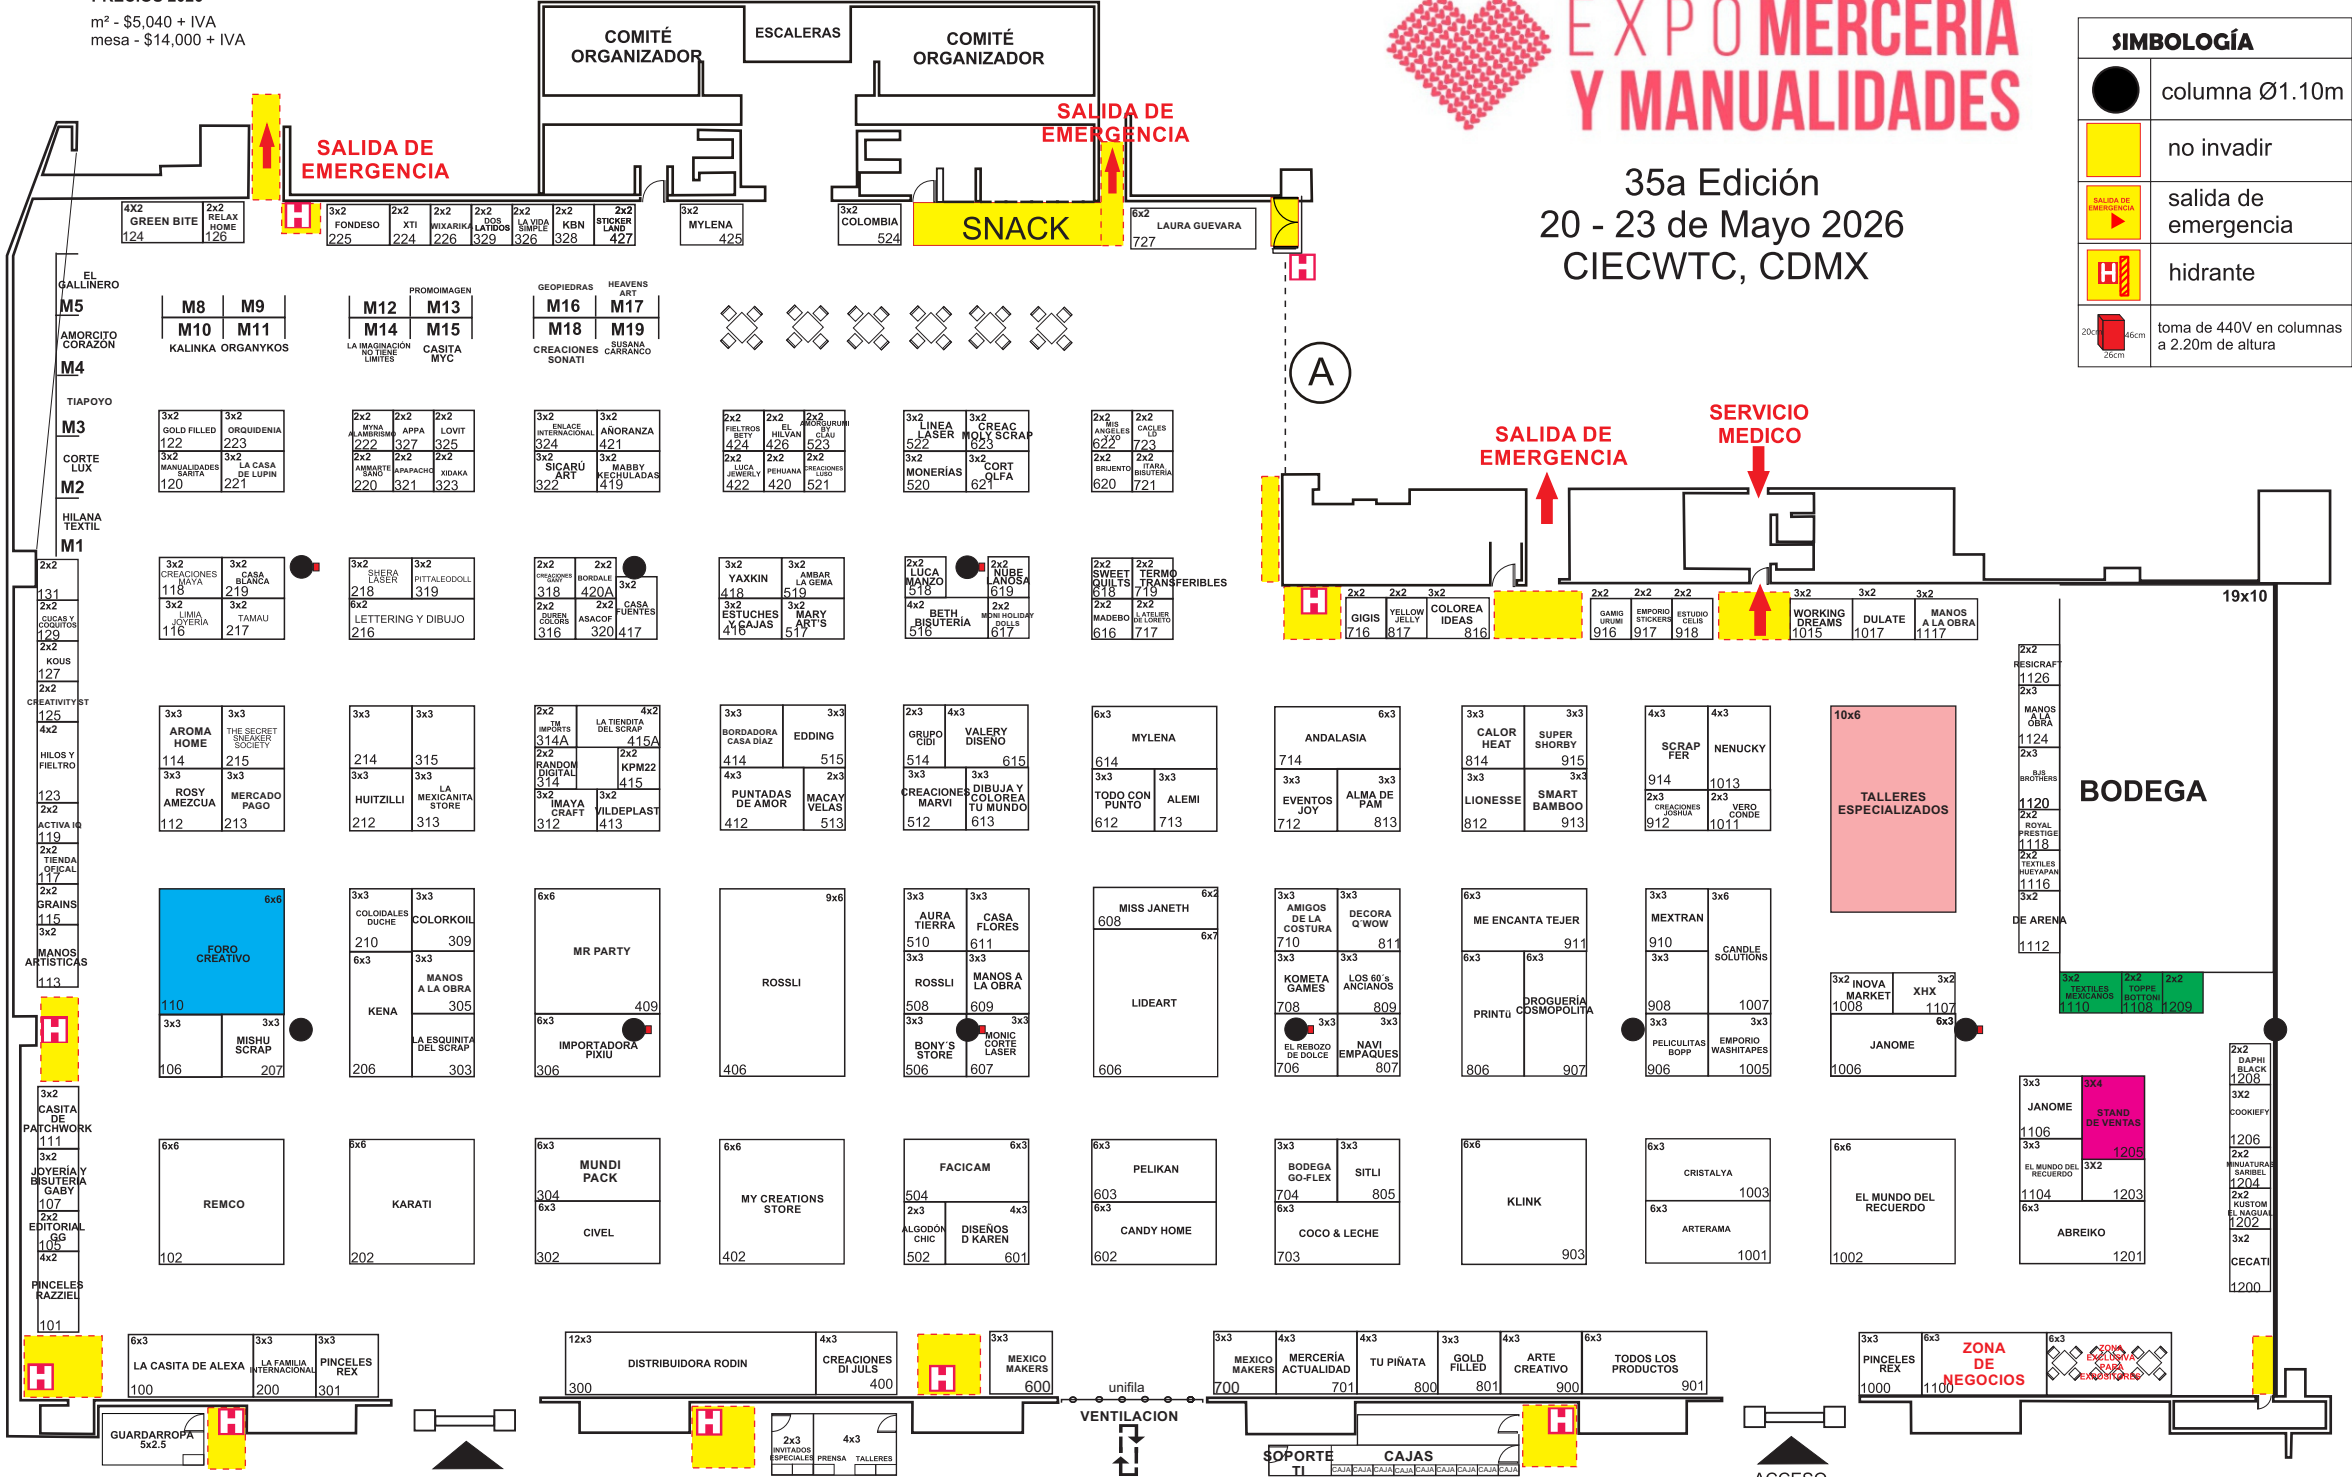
m² - $5,040 + IVA
mesa - $14,000 + IVA

EXPO MERCERIA Y MANUALIDADES

35a Edición
20 - 23 de Mayo 2026
CIECWTC, CDMX

SIMBOLOGÍA
columna Ø1.10m
no invadir
salida de emergencia
hidrante
toma de 440V en columnas a 2.20m de altura

COMITÉ ORGANIZADOR
ESCALERAS
COMITÉ ORGANIZADOR
SALIDA DE EMERGENCIA
SALIDA DE EMERGENCIA
SNACK
SALIDA DE EMERGENCIA
SERVICIO MEDICO
A

4X2 GREEN BITE 124
2x2 RELAX HOME 126
3x2 FONDESO 225
2x2 XTI 224
2x2 WIXARIKA 226
2x2 DOS LATIDOS 329
2x2 LA VIDA SIMPLE 326
2x2 KBN 328
2x2 STICKER LAND 427
3x2 MYLENA 425
3x2 COLOMBIA 524
6x2 LAURA GUEVARA 727

EL GALLINERO M5
AMORCITO CORAZON M4
TIAPOYO M3
CORTE LUX M2
HILANA TEXTIL M1

M8 M9 M10 M11 KALINKA ORGANYKOS
PROMOIMAGEN M12 M13 M14 M15 LA IMAGINACIÓN NO TIENE LIMITES CASITA MYC
GEOPIEDRAS HEAVENS ART M16 M17 M18 M19 CREACIONES SONATI SUSANA CARRANCO

3x2 GOLD FILLED 122
3x2 ORQUIDENIA 223
3x2 MANUALIDADES SARITA 120
3x2 LA CASA DE LUPIN 221
2x2 MYNA ALAMBRISMO 222
2x2 APPA 327
2x2 LOVIT 325
2x2 AMMARTE SANO 220
2x2 APAPACHO 321
2x2 XIDAKA 323
3x2 ENLACE INTERNACIONAL 324
3x2 AÑORANZA 421
3x2 SICARÚ ART 322
3x2 MABBY KECHULADAS 419
2x2 FIELTROS BETY 424
2x2 EL HILVAN 426
2x2 AMORGURUMI BY CLAU 523
2x2 LUCA JEWELRY 422
2x2 PEHUANA 420
2x2 CREACIONES LUSO 521
3x2 LINEA LASER 522
3x2 CREAC MOLY SCRAP 623
3x2 MONERÍAS 520
3x2 CORT ALFA 621
2x2 MIS ANGELES XXO 622
2x2 CACLES LD 723
2x2 BRIJENTO 620
2x2 ITARA BISUTERÍA 721

2x2 131
2x2 CUCAS Y COQUITOS 129
2x2 KOUS 127
2x2 CREATIVITY ST 125
4x2 HILOS Y FIELTRO 123
2x2 ACTIVA IQ 119
2x2 TIENDA OFICAL 117
2x2 GRAINS 115
3x2 MANOS ARTISTICAS 113
3x2 CASITA DE PATCHWORK 111
3x2 JOYERÍA Y BISUTERÍA GABY 107
2x2 EDITORIAL GG 105
4x2 PINCELES RAZZIEL 101

3x2 CREACIONES MAYA 118
3x2 CASA BLANCA 219
3x2 LIMIA JOYERÍA 116
3x2 TAMAU 217
3x2 SHERA LASER 218
3x2 PITTALEODOLL 319
6x2 LETTERING Y DIBUJO 216
2x2 CREACIONES GANY 318
2x2 BORDALE 420A
3x2 CASA FUENTES 417
2x2 DUREN COLORS 316
2x2 ASACOF 320
3x2 YAXKIN 418
3x2 AMBAR LA GEMA 519
3x2 ESTUCHES Y CAJAS 416
3x2 MARY ART'S 517
2x2 LUCA MANZO 518
2x2 NUBE LANOSA 619
4x2 BETH BISUTERÍA 516
2x2 MONI HOLIDAY DOLLS 617
2x2 SWEET QUILTS 618
2x2 TERMO TRANSFERIBLES 719
2x2 MADEBO 616
2x2 L ATELIER DE LORETO 717
2x2 GIGIS 716
2x2 YELLOW JELLY 817
3x2 COLOREA IDEAS 816
2x2 GAMIG URUMI 916
2x2 EMPORIO STICKERS 917
2x2 ESTUDIO CELIS 918
3x2 WORKING DREAMS 1015
3x2 DULATE 1017
3x2 MANOS A LA OBRA 1117
19x10

3x3 AROMA HOME 114
3x3 THE SECRET SNEAKER SOCIETY 215
3x3 ROSY AMEZCUA 112
3x3 MERCADO PAGO 213
3x3 214
3x3 315
3x3 HUITZILLI 212
3x3 LA MEXICANITA STORE 313
2x2 TM IMPORTS 314A
4x2 LA TIENDITA DEL SCRAP 415A
2x2 RANDOM DIGITAL 314
2x2 KPM22 415
3x2 IMAYA CRAFT 312
3x2 VILDEPLAST 413
3x3 BORDADORA CASA DIAZ 414
3x3 EDDING 515
4x3 PUNTADAS DE AMOR 412
2x3 MACAY VELAS 513
2x3 GRUPO CIDI 514
4x3 VALERY DISEÑO 615
3x3 CREACIONES MARVI 512
3x3 DIBUJA Y COLOREA TU MUNDO 613
6x3 MYLENA 614
3x3 TODO CON PUNTO 612
3x3 ALEMI 713
6x3 ANDALASIA 714
3x3 EVENTOS JOY 712
3x3 ALMA DE PAM 813
3x3 CALOR HEAT 814
3x3 SUPER SHORBY 915
3x3 LIONESSE 812
3x3 SMART BAMBOO 913
4x3 SCRAP FER 914
4x3 NENUCKY 1013
2x3 CREACIONES JOSHUA 912
2x3 VERO CONDE 1011
10x6 TALLERES ESPECIALIZADOS
2x2 RESICRAFT 1126
2x3 MANOS A LA OBRA 1124
2x3 BJS BROTHERS 1120
2x2 ROYAL PRESTIGE 1118
2x2 TEXTILES HUEYAPAN 1116
3x2 DE ARENA 1112
BODEGA

6x6 FORO CREATIVO 110
3x3 106
3x3 MISHU SCRAP 207
3x3 COLOIDALES DUCHE 210
3x3 COLORKOIL 309
6x3 KENA 206
3x3 MANOS A LA OBRA 305
LA ESQUINITA DEL SCRAP 303
6x6 MR PARTY 409
6x3 IMPORTADORA PIXIU 306
9x6 ROSSLI 406
3x3 AURA TIERRA 510
3x3 CASA FLORES 611
3x3 ROSSLI 508
3x3 MANOS A LA OBRA 609
3x3 BONY'S STORE 506
3x3 MONIC CORTE LASER 607
6x2 MISS JANETH 608
6x7 LIDEART 606
3x3 AMIGOS DE LA COSTURA 710
3x3 DECORA Q WOW 811
3x3 KOMETA GAMES 708
LOS 60´s ANCIANOS 809
3x3 EL REBOZO DE DOLCE 706
3x3 NAVI EMPAQUES 807
6x3 ME ENCANTA TEJER 911
6x3 PRINTú 806
6x3 DROGUERÍA COSMOPOLITA 907
3x3 MEXTRAN 910
3x6 CANDLE SOLUTIONS
3x3 908 1007
3x3 PELICULITAS BOPP 906
3x3 EMPORIO WASHITAPES 1005
3x2 INOVA MARKET 1008
3x2 XHX 1107
6x3 JANOME 1006
3x2 TEXTILES MEXICANOS 1110
2x2 TOPPE BOTTONI 1108
2x2 1209
2x2 DAPHI BLACK 1208
3X2 COOKIEFY 1206
2x2 MINIATURAS SARIBEL 1204
2x2 KUSTOM EL NAGUAL 1202
3x2 CECATI 1200
3x3 JANOME 1106
3X4 STAND DE VENTAS 1205
3x3 EL MUNDO DEL RECUERDO 1104
3X2 1203
6x3 ABREIKO 1201

6x6 REMCO 102
6x6 KARATI 202
6x3 MUNDI PACK 304
6x3 CIVEL 302
6x6 MY CREATIONS STORE 402
6x3 FACICAM 504
2x3 ALGODÓN CHIC 502
4x3 DISEÑOS D KAREN 601
6x3 PELIKAN 603
6x3 CANDY HOME 602
3x3 BODEGA GO-FLEX 704
3x3 SITLI 805
6x3 COCO & LECHE 703
6x6 KLINK 903
6x3 CRISTALYA 1003
6x3 ARTERAMA 1001
6x6 EL MUNDO DEL RECUERDO 1002

6x3 LA CASITA DE ALEXA 100
3x3 LA FAMILIA INTERNACIONAL 200
3x3 PINCELES REX 301
12x3 DISTRIBUIDORA RODIN 300
4x3 CREACIONES DI JULS 400
3x3 MEXICO MAKERS 600
3x3 MEXICO MAKERS 700
4x3 MERCERÍA ACTUALIDAD 701
4x3 TU PIÑATA 800
3x3 GOLD FILLED 801
4x3 ARTE CREATIVO 900
6x3 TODOS LOS PRODUCTOS 901
3x3 PINCELES REX 1000
6x3 1100
ZONA DE NEGOCIOS
6x3 ZONA EXCLUSIVA PARA EXPOSITORES

GUARDARROPA 5x2.5
2x3 INVITADOS ESPECIALES
4x3 PRENSA TALLERES
unifila
VENTILACION
SOPORTE TI
CAJAS
CAJA CAJA CAJA CAJA CAJA CAJA CAJA CAJA CAJA
ACCESO